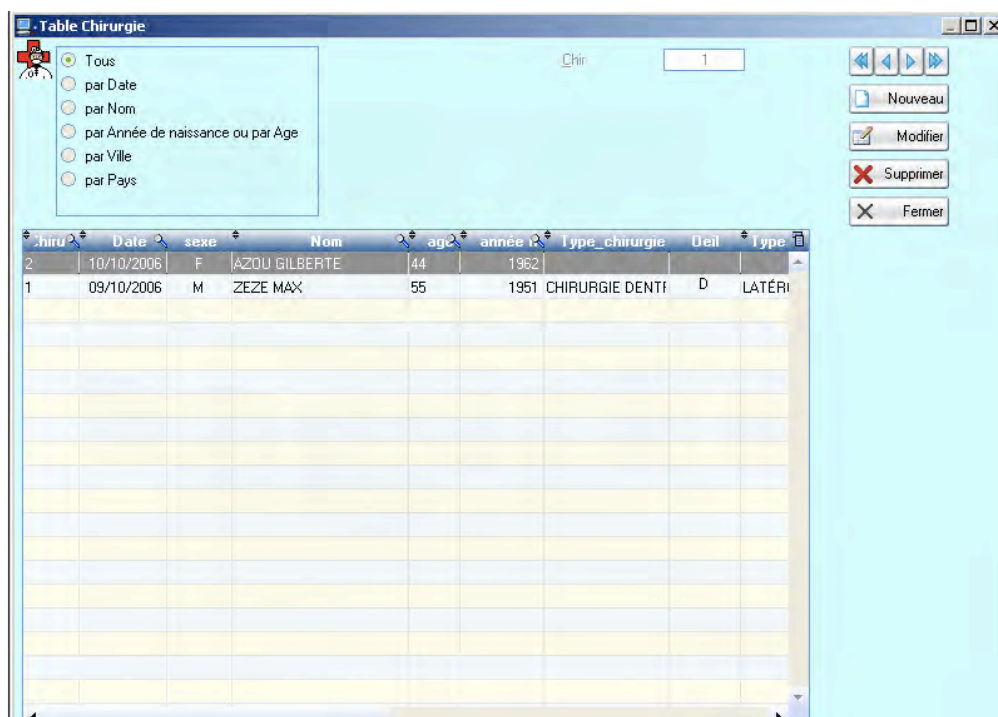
- Table Chirurgie

Tous
par Date
par Nom
par Année de naissance ou par Age
par Ville
par Pays

Chir 1

Nouveau
Modifier
Supprimer
Fermer

| chiru | Date | sexe | Nom | age | année n | Type_chirurgie | Oeil | Type |
|---|---|---|---|---|---|---|---|---|
| 2 | 10/10/2006 | F | AZOU GILBERTE | 44 | 1962 | | | |
| 1 | 09/10/2006 | M | ZEZE MAX | 55 | 1951 | CHIRURGIE DENTI | D | LATÉRI |